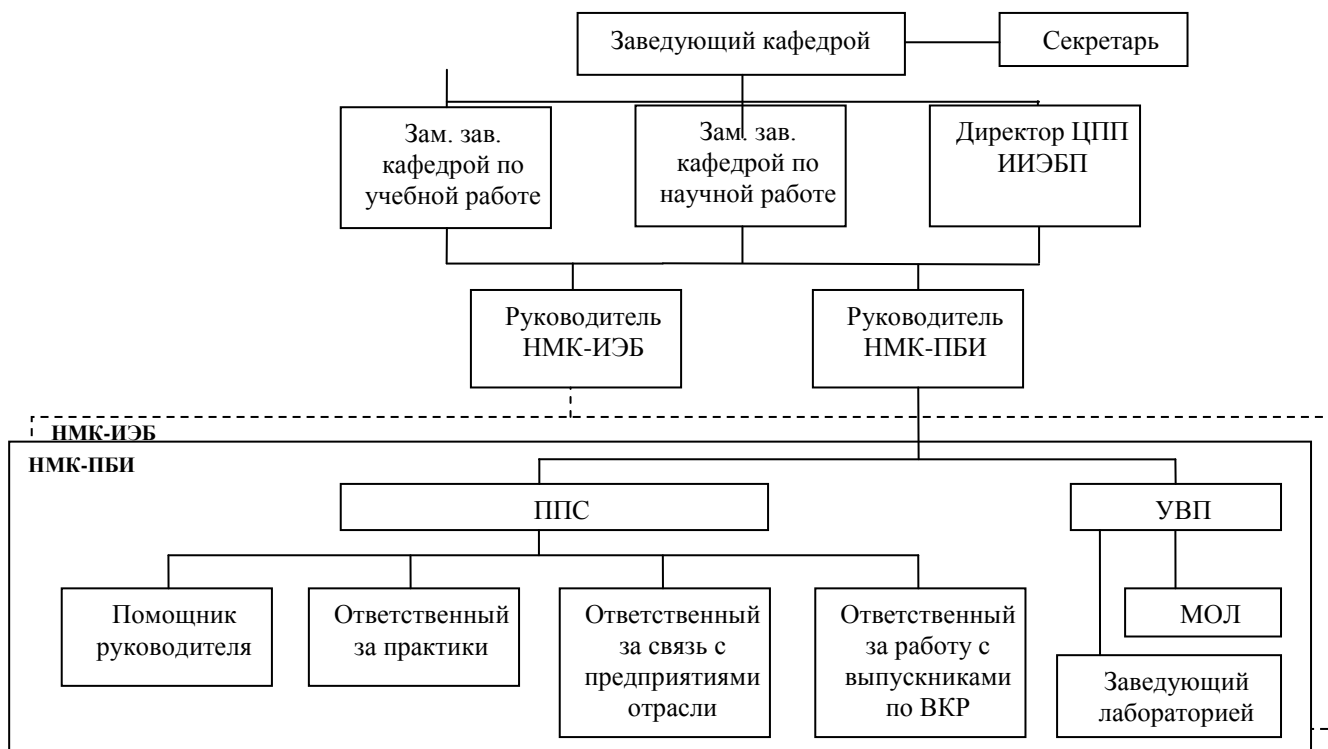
Заведующий кафедрой

Секретарь

Зам. зав. кафедрой по учебной работе

Зам. зав. кафедрой по научной работе

Директор ЦПП ИИЭБП

Руководитель НМК-ИЭБ

Руководитель НМК-ПБИ

НМК-ИЭБ

НМК-ПБИ

ППС

УВП

Помощник руководителя

Ответственный за практики

Ответственный за связь с предприятиями отрасли

Ответственный за работу с выпускниками по ВКР

МОЛ

Заведующий лабораторией